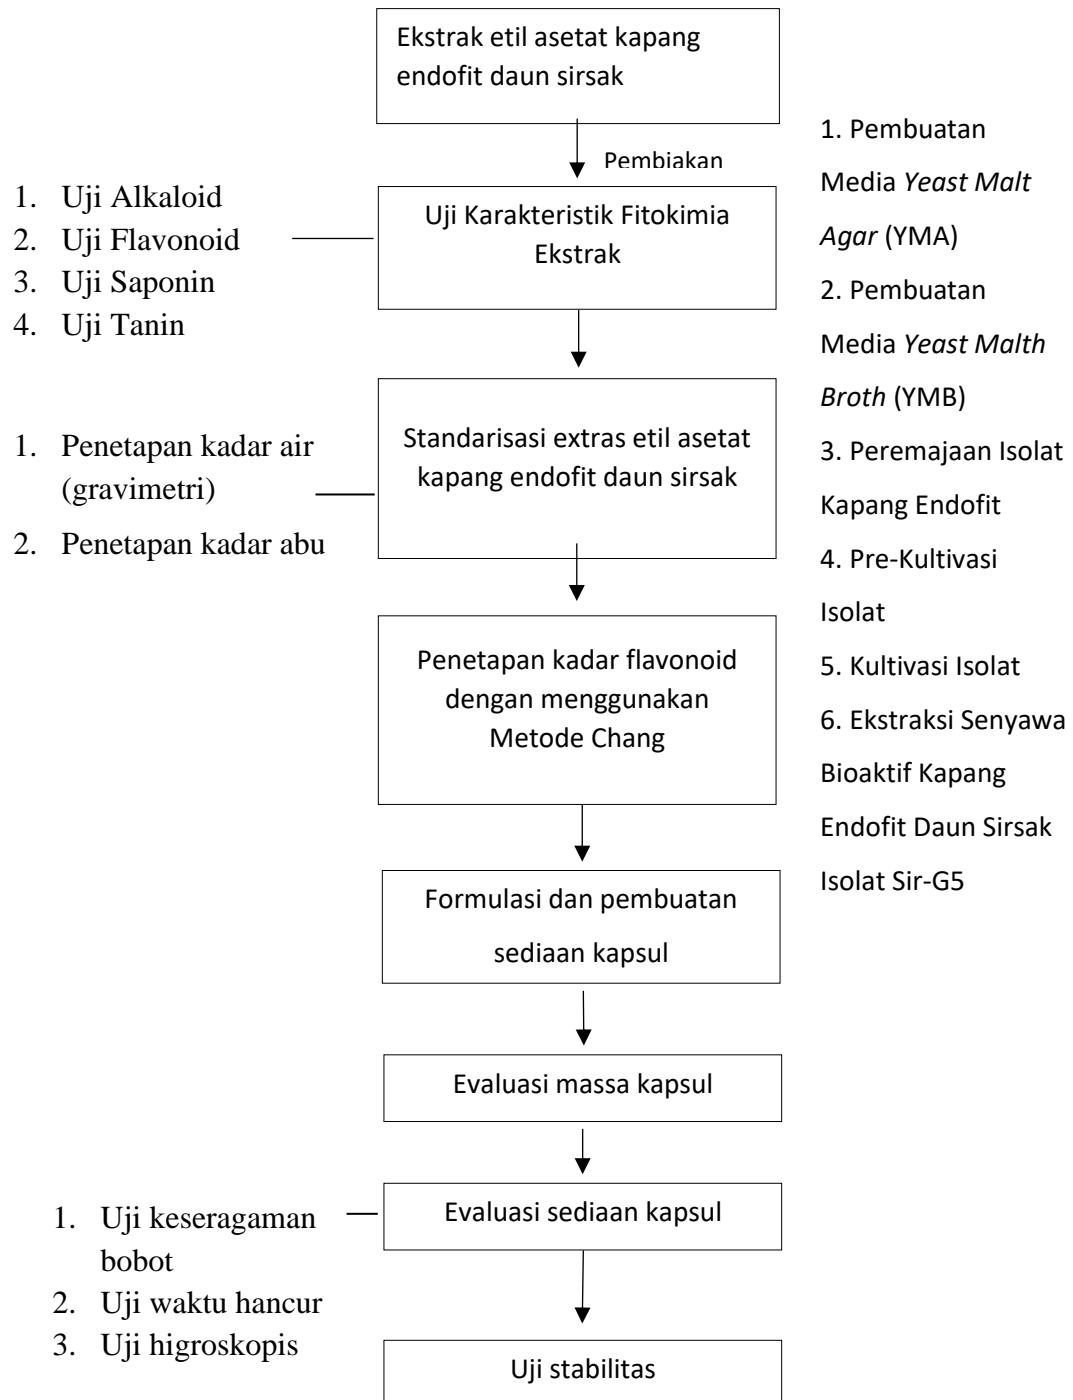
Ekstrak etil asetat kapang endofit daun sirsak

Pembiakan

1. Pembuatan Media *Yeast Malt Agar* (YMA)
2. Pembuatan Media *Yeast Malth Broth* (YMB)
3. Peremajaan Isolat Kapang Endofit
4. Pre-Kultivasi Isolat
5. Kultivasi Isolat
6. Ekstraksi Senyawa Bioaktif Kapang Endofit Daun Sirsak Isolat Sir-G5

1. Uji Alkaloid
2. Uji Flavonoid
3. Uji Saponin
4. Uji Tanin

Uji Karakteristik Fitokimia Ekstrak

1. Penetapan kadar air (gravimetri)
2. Penetapan kadar abu

Standarisasi extras etil asetat kapang endofit daun sirsak

Penetapan kadar flavonoid dengan menggunakan Metode Chang

Formulasi dan pembuatan sediaan kapsul

Evaluasi massa kapsul

1. Uji keseragaman bobot
2. Uji waktu hancur
3. Uji higroskopis

Evaluasi sediaan kapsul

Uji stabilitas